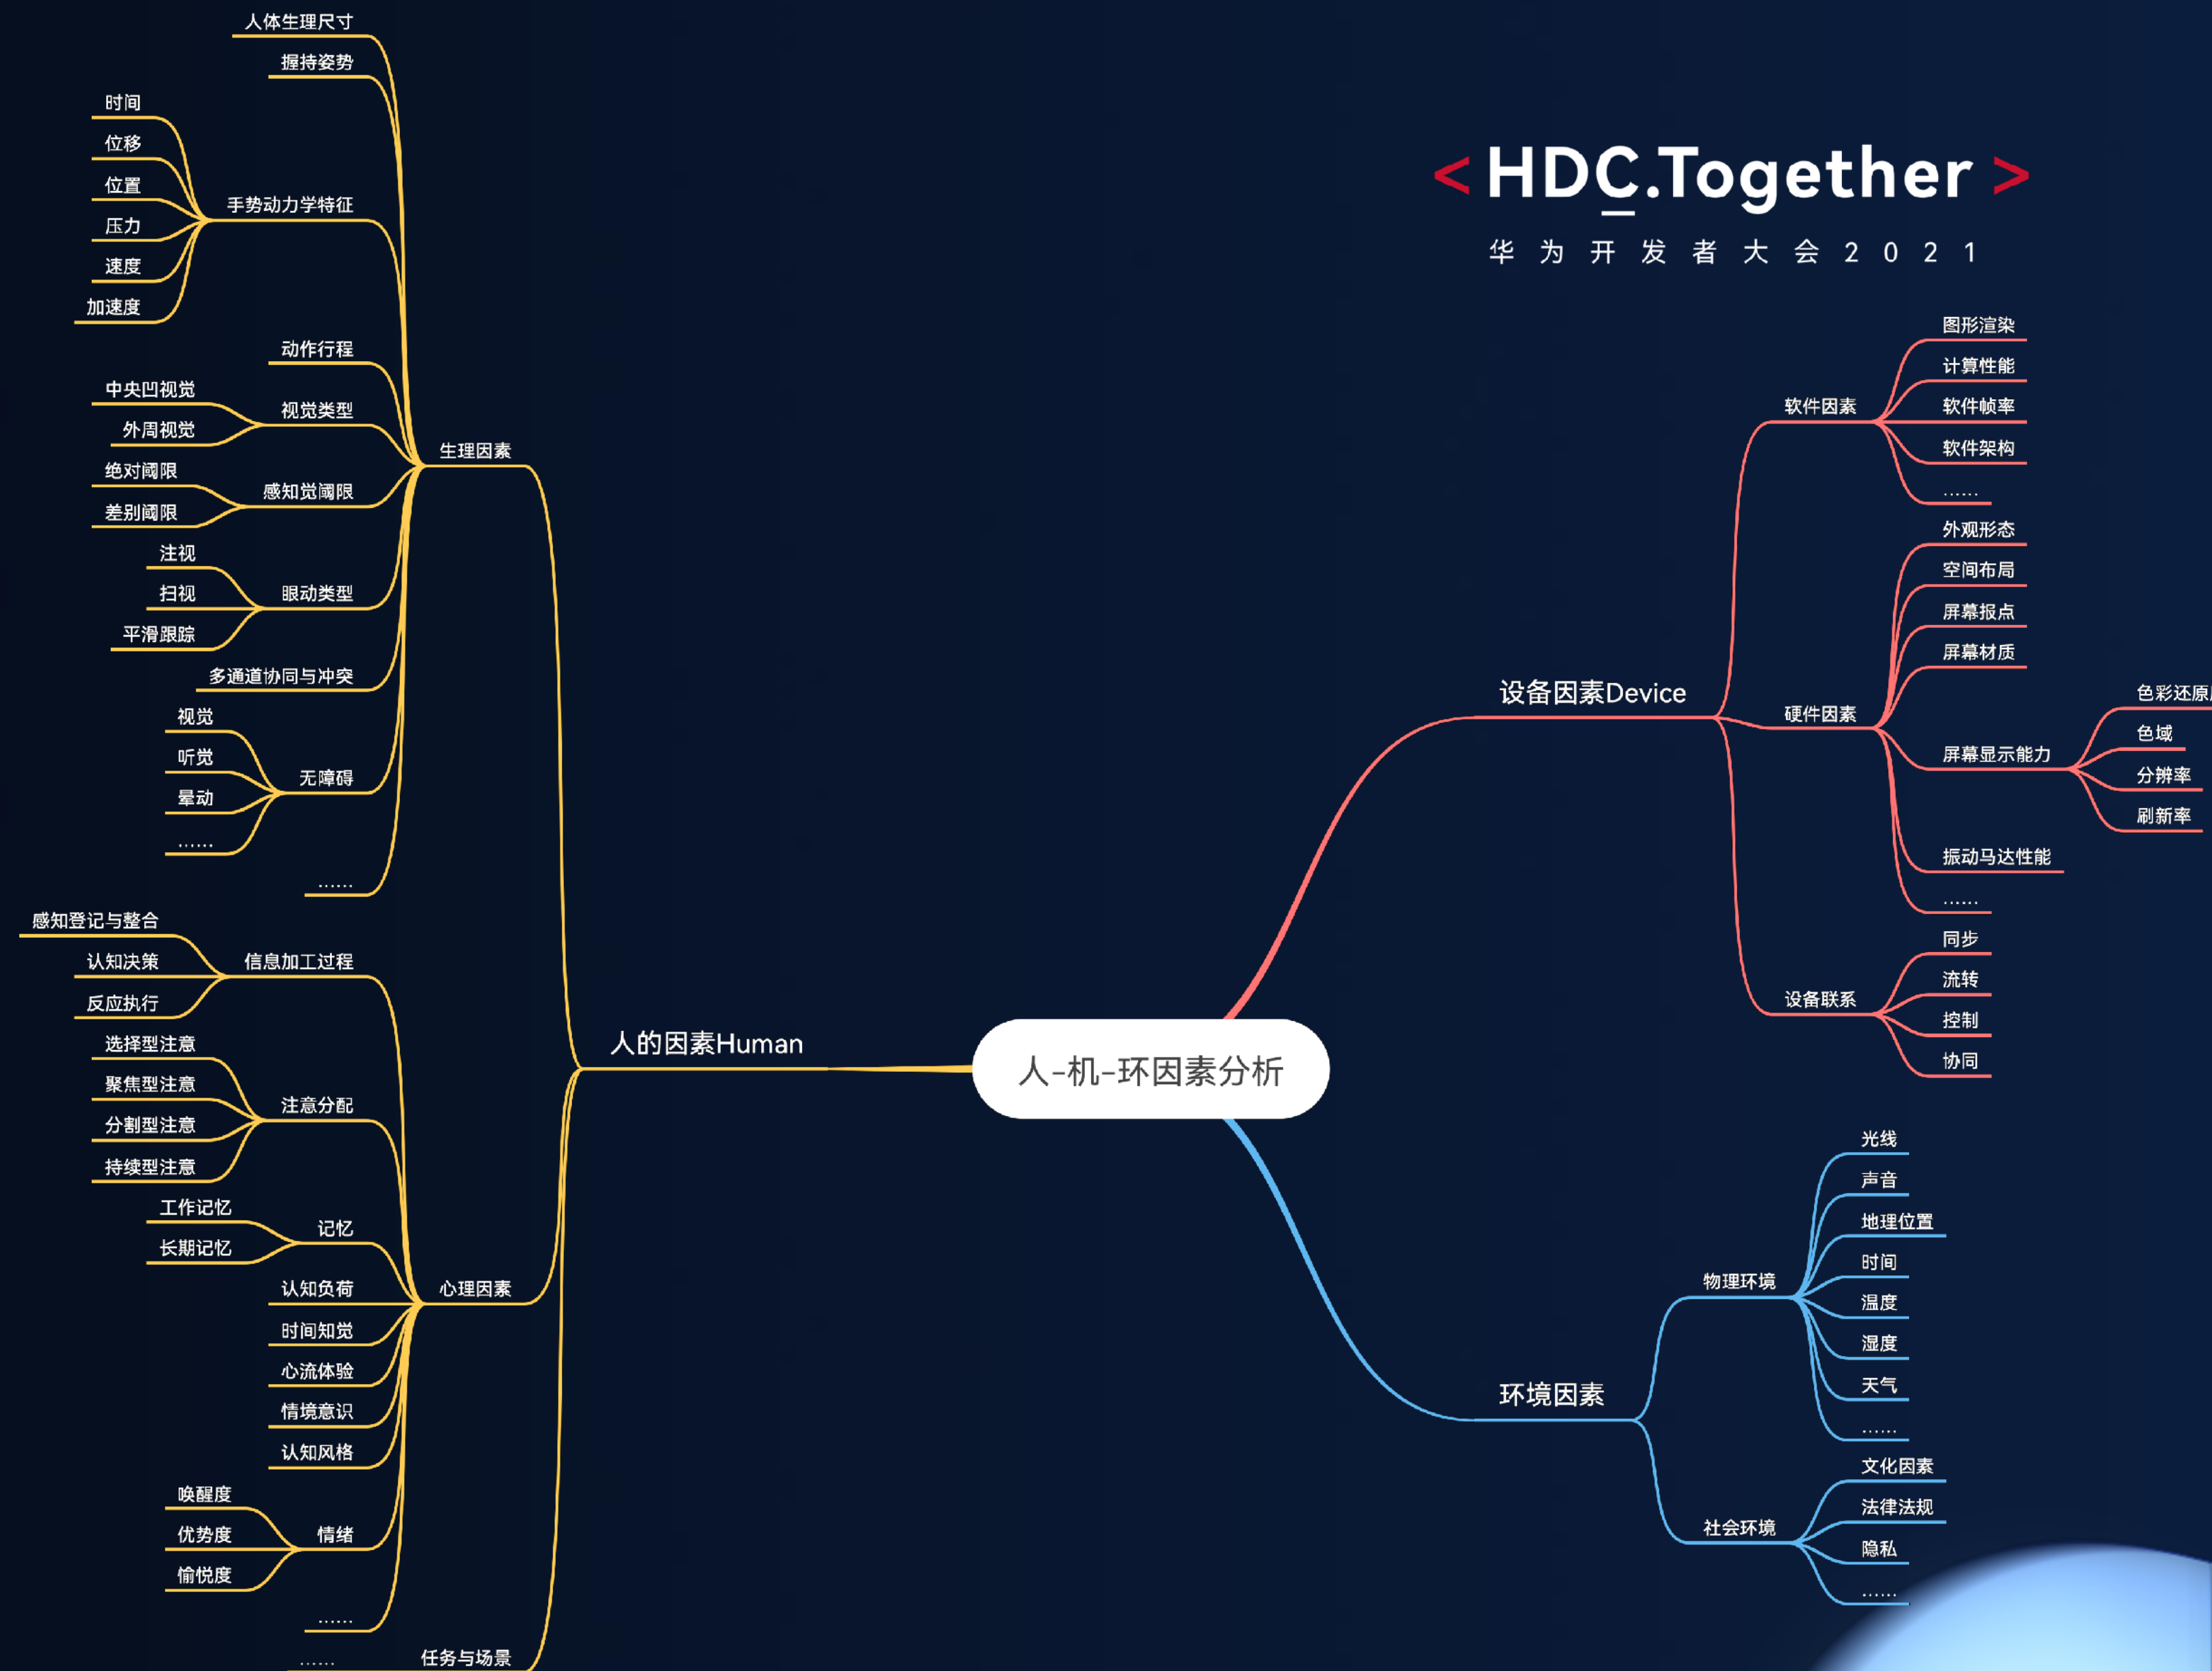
< HDC.Together >
华为开发者大会2021

人-机-环因素分析

人的因素Human

生理因素
人体生理尺寸
握持姿势
手势动力学特征
时间
位移
位置
压力
速度
加速度
动作行程
视觉类型
中央凹视觉
外周视觉
感知觉阈限
绝对阈限
差别阈限
眼动类型
注视
扫视
平滑跟踪
多通道协同与冲突
无障碍
视觉
听觉
晕动
……
……

心理因素
信息加工过程
感知登记与整合
认知决策
反应执行
注意分配
选择型注意
聚焦型注意
分割型注意
持续型注意
记忆
工作记忆
长期记忆
认知负荷
时间知觉
心流体验
情境意识
认知风格
情绪
唤醒度
优势度
愉悦度
……

任务与场景
……

设备因素Device

软件因素
图形渲染
计算性能
软件帧率
软件架构
……

硬件因素
外观形态
空间布局
屏幕报点
屏幕材质
屏幕显示能力
色彩还原
色域
分辨率
刷新率
振动马达性能
……

设备联系
同步
流转
控制
协同

环境因素

物理环境
光线
声音
地理位置
时间
温度
湿度
天气
……

社会环境
文化因素
法律法规
隐私
……